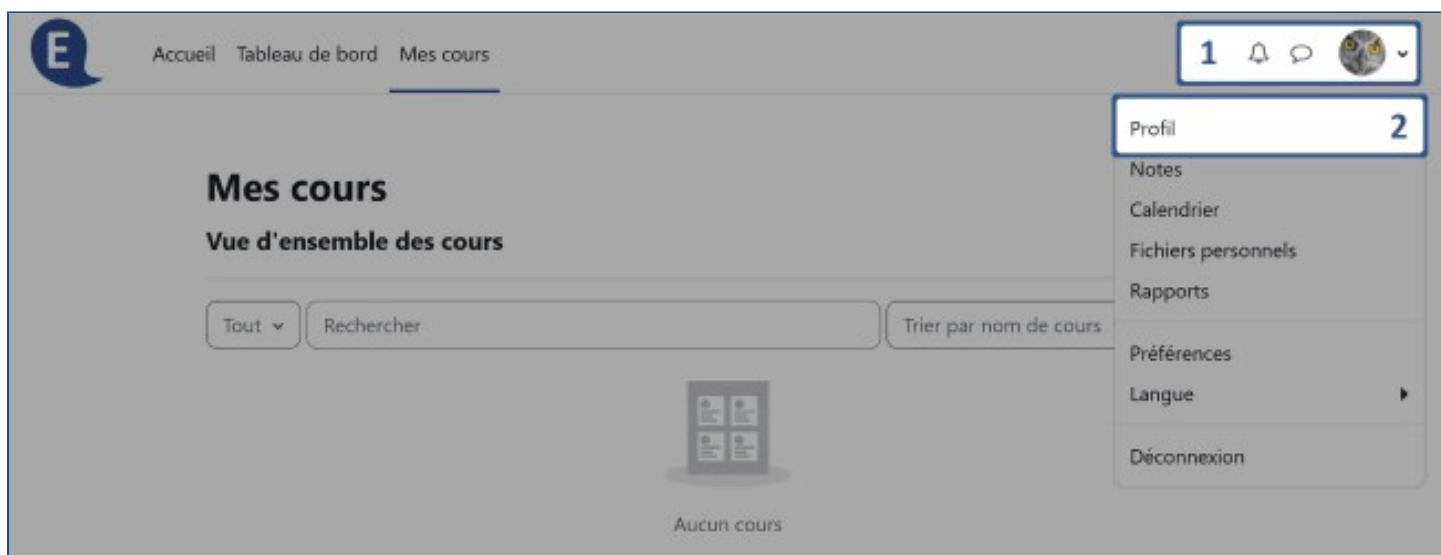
E

Accueil Tableau de bord Mes cours

1

Profil 2
Notes
Calendrier
Fichiers personnels
Rapports
Préférences
Langue
Déconnexion

Mes cours

Vue d'ensemble des cours

Tout
Rechercher
Trier par nom de cours

Aucun cours